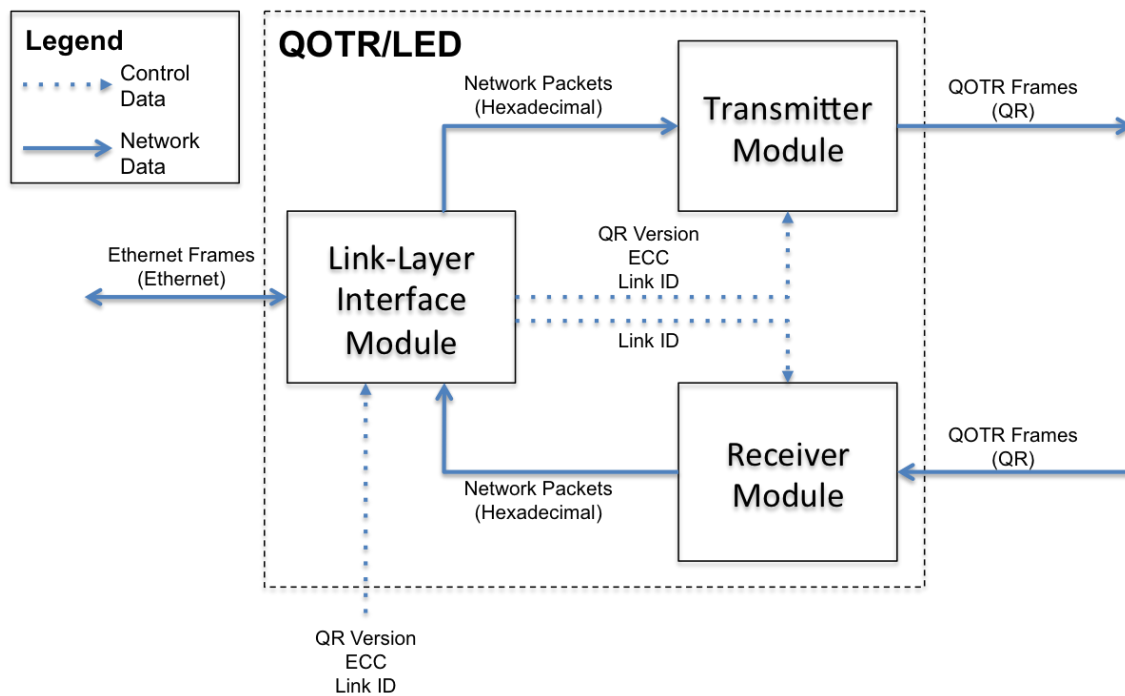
Legend
Control Data
Network Data

QOTR/LED

Network Packets (Hexadecimal)

Transmitter Module

QOTR Frames (QR)

Ethernet Frames (Ethernet)

Link-Layer Interface Module

QR Version
ECC
Link ID

Link ID

Receiver Module

QOTR Frames (QR)

Network Packets (Hexadecimal)

QR Version
ECC
Link ID